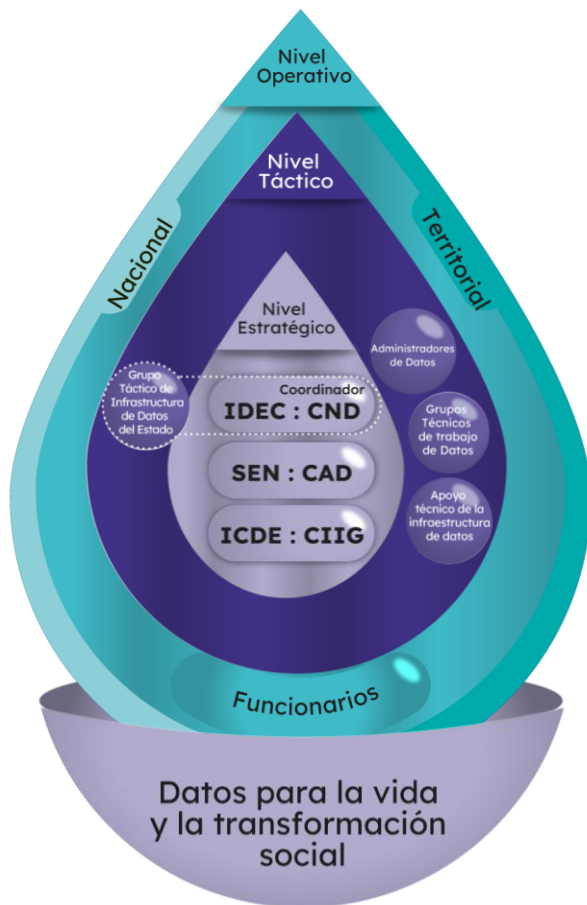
Nivel Operativo

Nivel Táctico

Nacional

Territorial

Nivel Estratégico

Grupo Táctico de Infraestructura de Datos del Estado

Coordinador

IDEC : CND

SEN : CAD

ICDE : CIIG

Administradores de Datos

Grupos Técnicos de trabajo de Datos

Apoyo técnico de la infraestructura de datos

Funcionarios

Datos para la vida y la transformación social